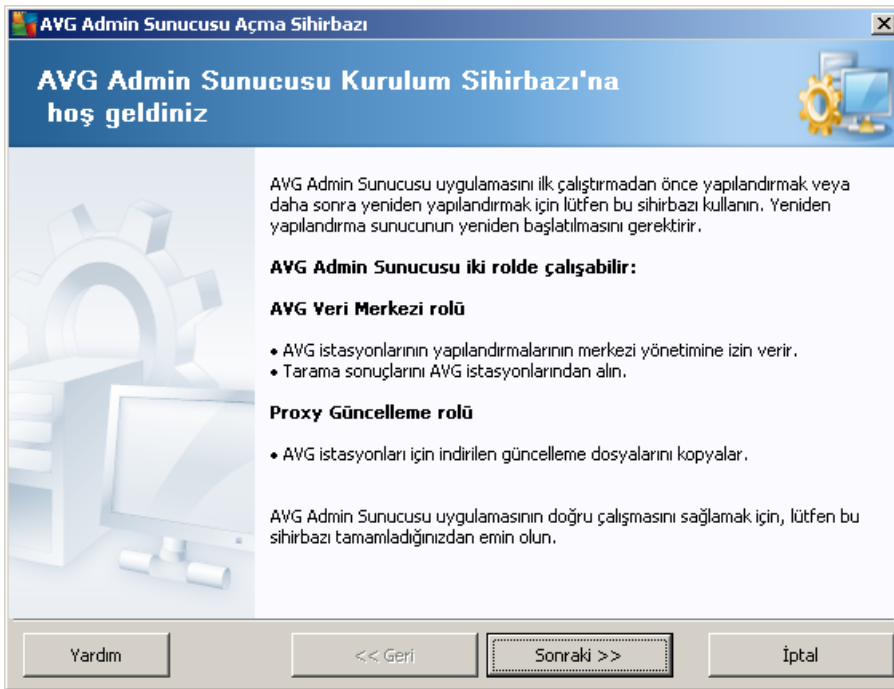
AVG Admin Sunucusu Açma Sihirbazı

AVG Admin Sunucusu Kurulum Sihirbazı'na hoş geldiniz

AVG Admin Sunucusu uygulamasını ilk çalıştırmadan önce yapılandırmak veya daha sonra yeniden yapılandırmak için lütfen bu sihirbazı kullanın. Yeniden yapılandırma sunucunun yeniden başlatılmasını gerektirir.

AVG Admin Sunucusu iki rolde çalışabilir:

AVG Veri Merkezi rolü

• AVG istasyonlarının yapılandırmalarının merkezi yönetimine izin verir.
• Tarama sonuçlarını AVG istasyonlarından alın.

Proxy Güncelleme rolü

• AVG istasyonları için indirilen güncelleme dosyalarını kopyalar.

AVG Admin Sunucusu uygulamasının doğru çalışmasını sağlamak için, lütfen bu sihirbazı tamamladığınızdan emin olun.

Yardım

<< Geri

Sonraki >>

İptal